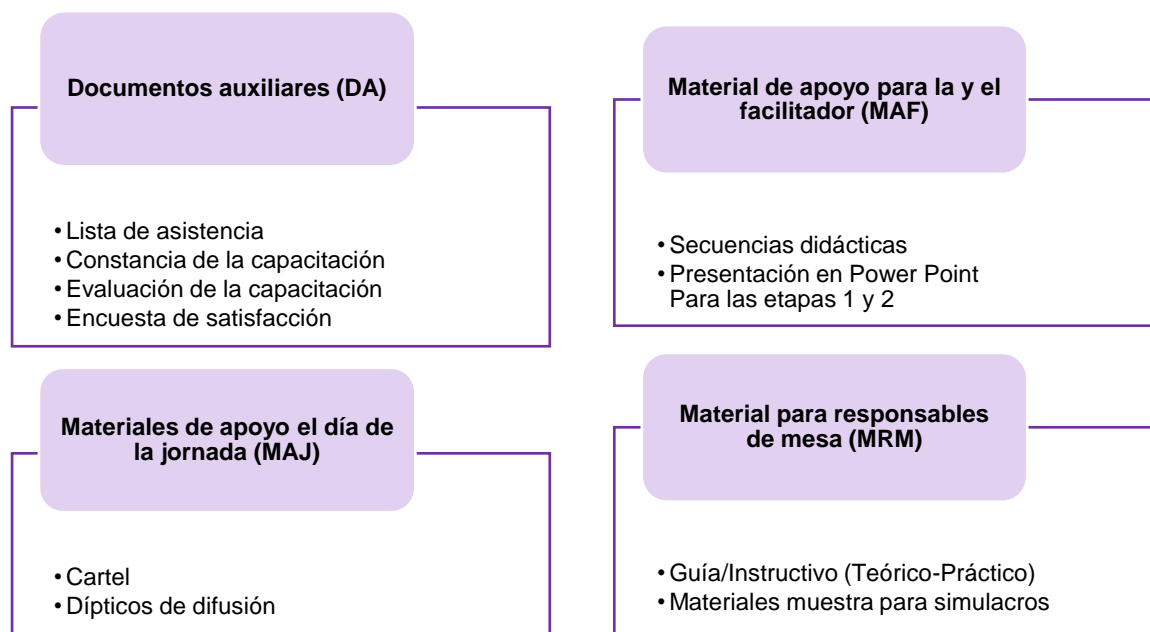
**Documentos auxiliares (DA)**

- Lista de asistencia
- Constancia de la capacitación
- Evaluación de la capacitación
- Encuesta de satisfacción

**Material de apoyo para la y el facilitador (MAF)**

- Secuencias didácticas
- Presentación en Power Point Para las etapas 1 y 2

**Materiales de apoyo el día de la jornada (MAJ)**

- Cartel
- Dípticos de difusión

**Material para responsables de mesa (MRM)**

- Guía/Instructivo (Teórico-Práctico)
- Materiales muestra para simulacros